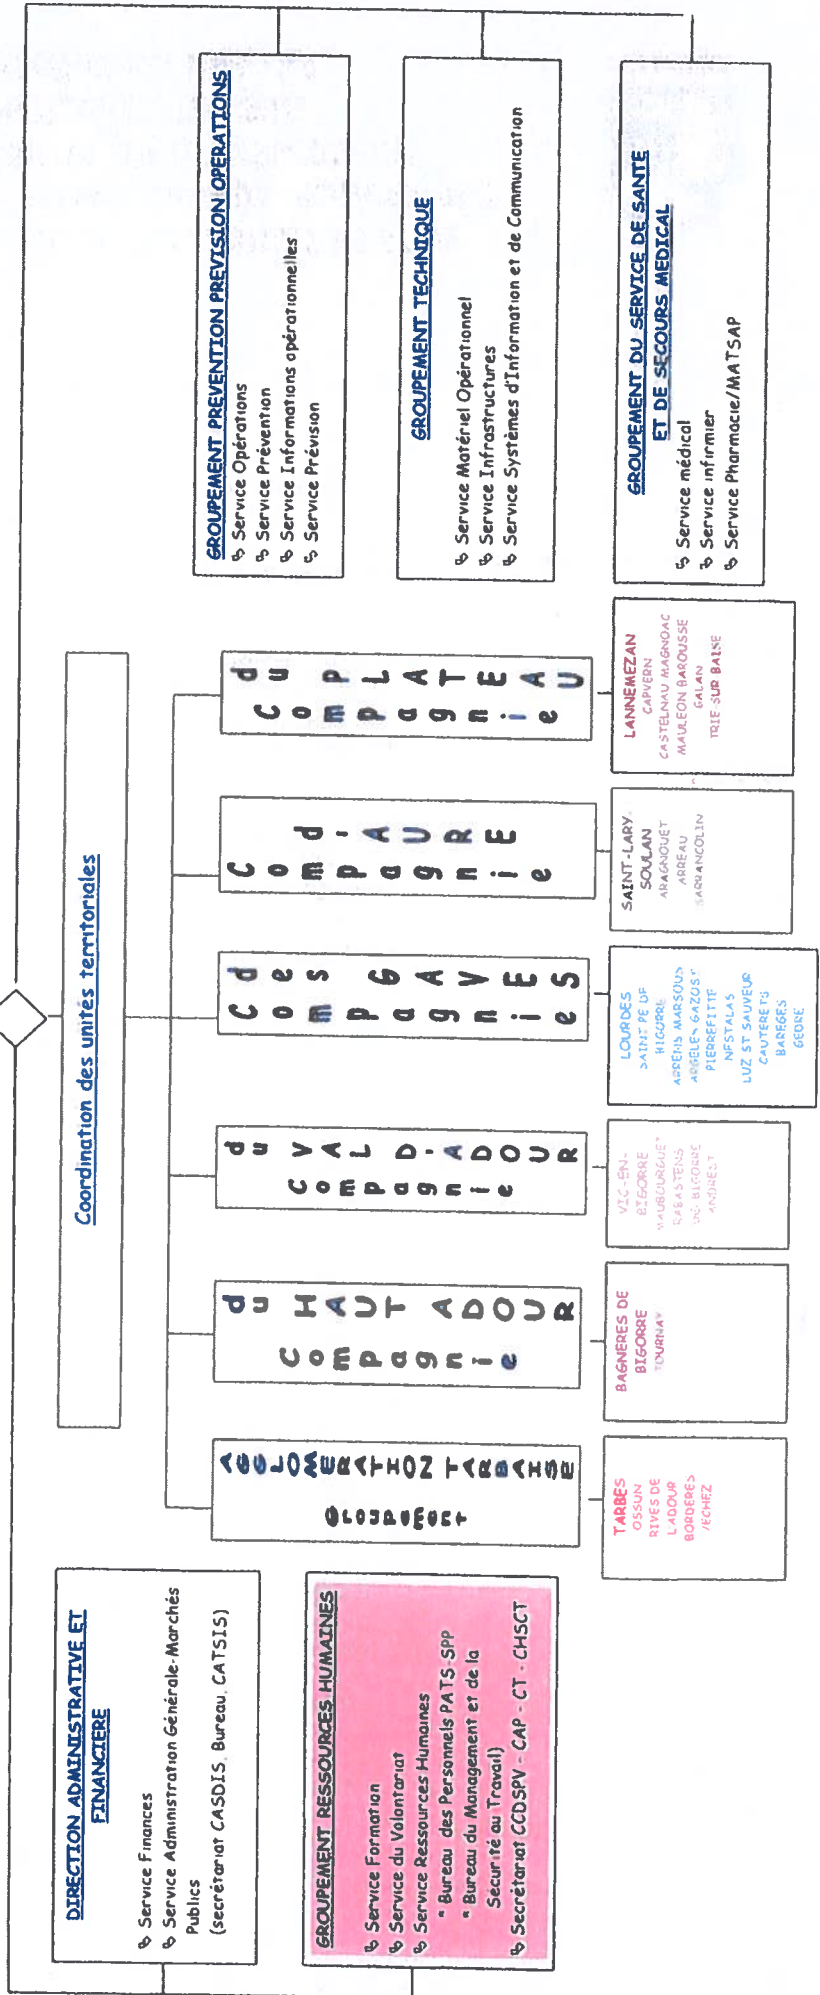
GROUPEMENT PREVENTION PREVISION OPERATIONS
Service Opérations
Service Prévention
Service Informations opérationnelles
Service Prévision

GROUPEMENT TECHNIQUE
Service Matériel Opérationnel
Service Infrastructures
Service Systèmes d'Information et de Communication

GROUPEMENT DU SERVICE DE SANTE ET DE SECOURS MEDICAL
Service médical
Service infirmier
Service Pharmacie/MATSAP

Coordination des unités territoriales

Compagnie du PLATEAU
LANNEMEZAN
CAPVERN
CASTELNAU MAGNOAC
MAULEON BAROUSSE
GALAN
TRIE SUR BAISE

Compagnie d'AURE
SAINT-LARY SOULAN
ARAGNOUET
ARREAU
SARRANCOLIN

Compagnie des GAVES
LOURDES
SAINT PE DE BIGORRE
ARRENS MARSOUS
ARGELES GAZOST
PIERREFITTE NESTALAS
LUZ ST SAUVEUR
CAUTERETS
BAREGES
GEDRE

Compagnie du VAL D'ADOUR
VIC-EN-BIGORRE
MAUBOURGUET
RABASTENS DE BIGORRE
ANDREST

Compagnie du HAUT ADOUR
BAGNERES DE BIGORRE
TOURNAY

Groupement AGGLOMERATION TARBAISE
TARBES
OSSUN
RIVES DE L'ADOUR
BORDERES /ECHEZ

DIRECTION ADMINISTRATIVE ET FINANCIERE
Service Finances
Service Administration Générale-Marchés Publics
(secrétariat CASDIS, Bureau, CATSIS)

GROUPEMENT RESSOURCES HUMAINES
Service Formation
Service du Volontariat
Service Ressources Humaines
* Bureau des Personnels PATS-SPP
* Bureau du Management et de la Securité au Travail)
Secrétariat CCDSPV - CAP - CT - CHSCT